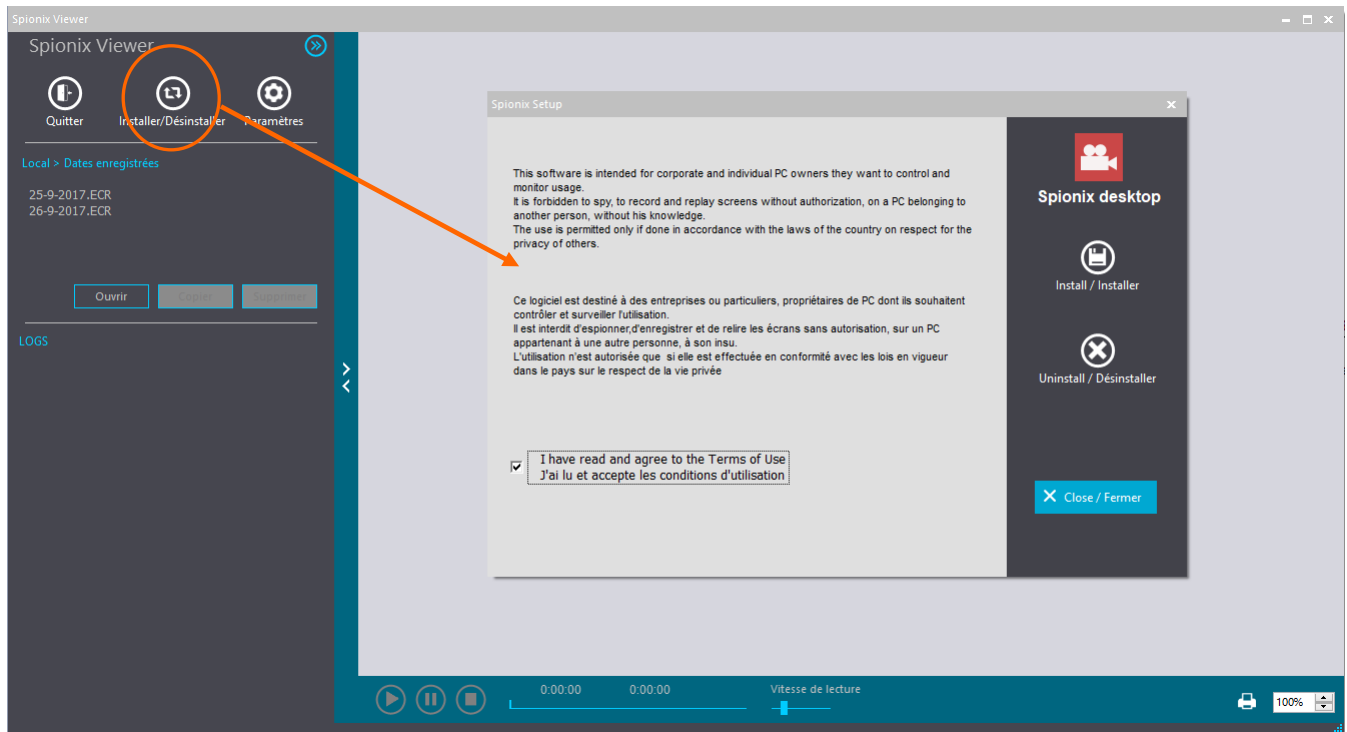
Spionix Viewer

Spionix Viewer

Quitter
Installer/Désinstaller
Paramètres

Local > Dates enregistrées

25-9-2017.ECR
26-9-2017.ECR

Ouvrir
Copier
Supprimer

LOGS

Spionix Setup

This software is intended for corporate and individual PC owners they want to control and monitor usage.
It is forbidden to spy, to record and replay screens without authorization, on a PC belonging to another person, without his knowledge.
The use is permitted only if done in accordance with the laws of the country on respect for the privacy of others.

Ce logiciel est destiné à des entreprises ou particuliers, propriétaires de PC dont ils souhaitent contrôler et surveiller l'utilisation.
Il est interdit d'espionner,d'enregistrer et de relire les écrans sans autorisation, sur un PC appartenant à une autre personne, à son insu.
L'utilisation n'est autorisée que si elle est effectuée en conformité avec les lois en vigueur dans le pays sur le respect de la vie privée

I have read and agree to the Terms of Use
J'ai lu et accepte les conditions d'utilisation

Spionix desktop

Install / Installer

Uninstall / Désinstaller

Close / Fermer

0:00:00
0:00:00
Vitesse de lecture

100%